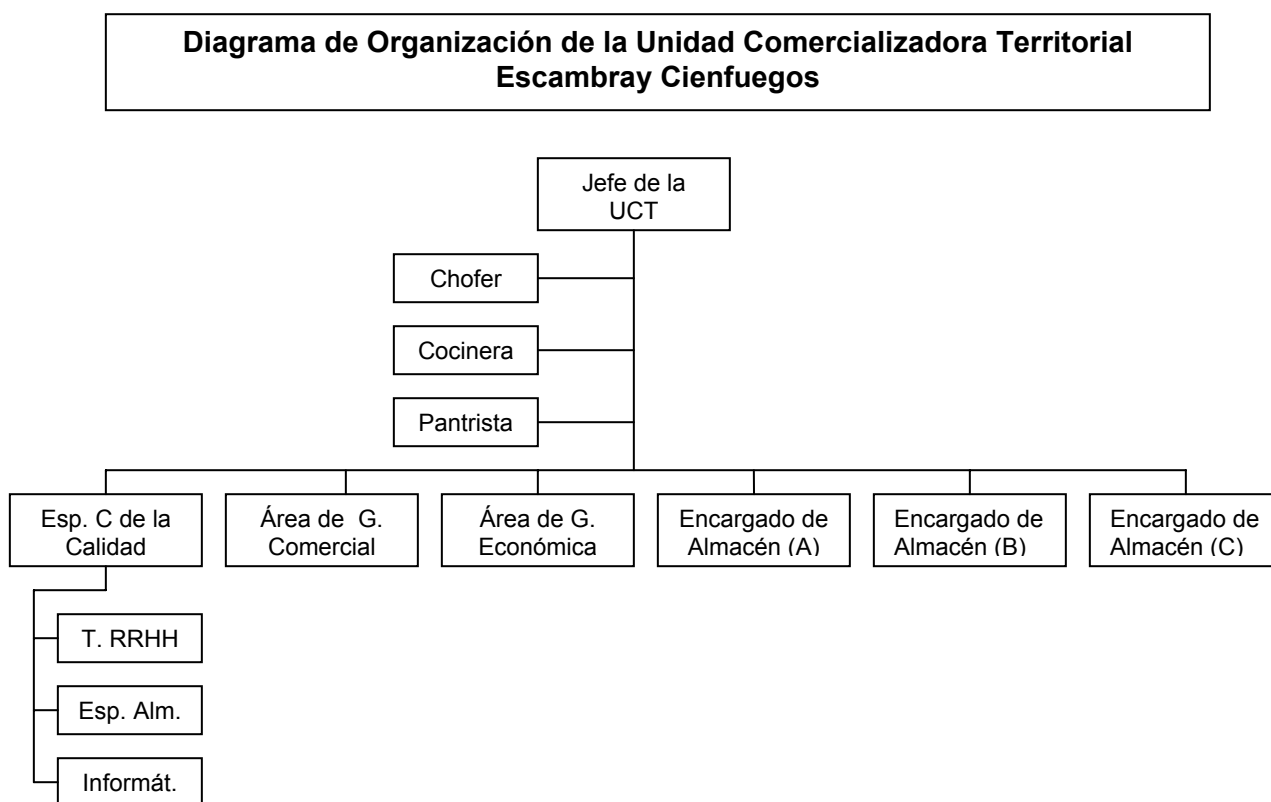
Diagrama de Organización de la Unidad Comercializadora Territorial Escambray Cienfuegos

Jefe de la UCT

Chofer

Cocinera

Pantrista

Esp. C de la Calidad

Área de G. Comercial

Área de G. Económica

Encargado de Almacén (A)

Encargado de Almacén (B)

Encargado de Almacén (C)

T. RRHH

Esp. Alm.

Informát.